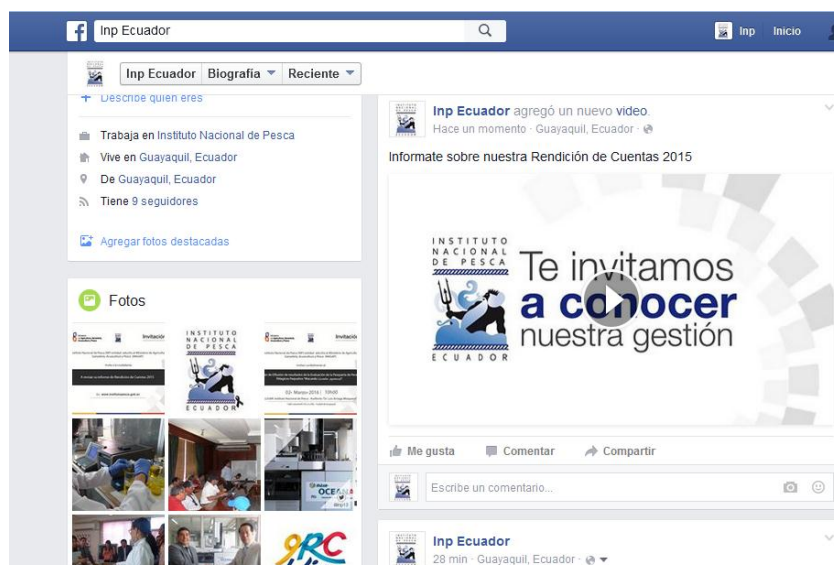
Inp Ecuador

Inp Inicio

Inp Ecuador Biografía Reciente

Describe quién eres

Trabaja en Instituto Nacional de Pesca

Vive en Guayaquil, Ecuador

De Guayaquil, Ecuador

Tiene 9 seguidores

Agregar fotos destacadas

Fotos

Invitación

INSTITUTO NACIONAL DE PESCA ECUADOR

Invitación

OCEAN

9RC

Inp Ecuador agregó un nuevo video.
Hace un momento · Guayaquil, Ecuador ·

Informate sobre nuestra Rendición de Cuentas 2015

INSTITUTO NACIONAL DE PESCA ECUADOR

Te invitamos a conocer nuestra gestión

Me gusta Comentar Compartir

Escribe un comentario...

Inp Ecuador
28 min · Guayaquil, Ecuador ·